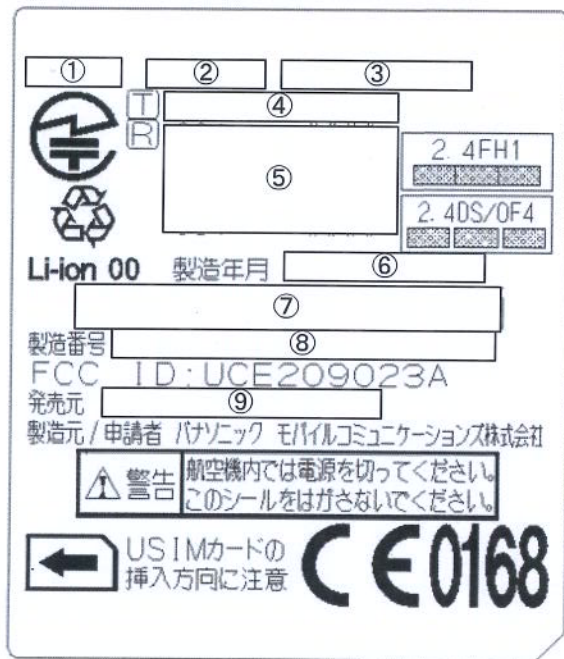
①
②
③
T
④
R
⑤
2.4FH1
2.4DS/OF4
Li-ion 00 製造年月 ⑥
⑦
製造番号 ⑧
FCC ID:UCE209023A
発売元 ⑨
製造元/申請者 パナソニック モバイルコミュニケーションズ株式会社
警告 航空機内では電源を切ってください。 このシールをはがさないでください。
USIMカードの 挿入方向に注意
CE0168